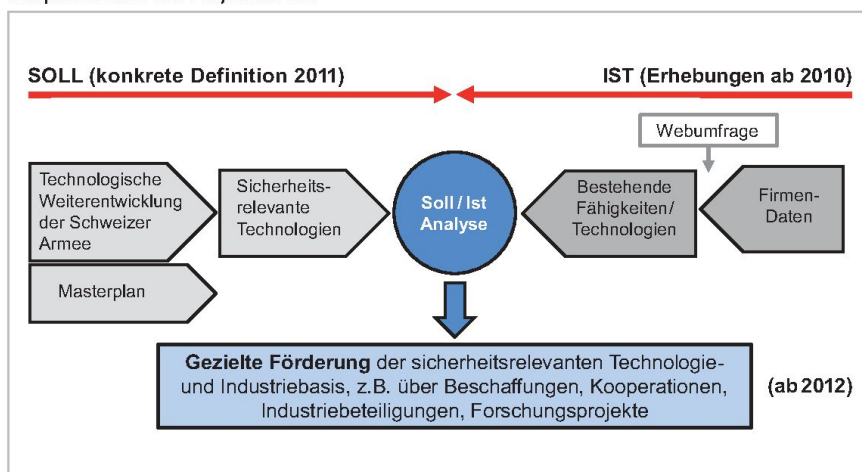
SOLL (konkrete Definition 2011)

IST (Erhebungen ab 2010)

Webumfrage

Technologische Weiterentwicklung der Schweizer Armee

Masterplan

Sicherheitsrelevante Technologien

Soll / Ist Analyse

Bestehende Fähigkeiten/ Technologien

Firmen-Daten

Gezielte Förderung der sicherheitsrelevanten Technologie- und Industriebasis, z.B. über Beschaffungen, Kooperationen, Industriebeteiligungen, Forschungsprojekte

(ab 2012)